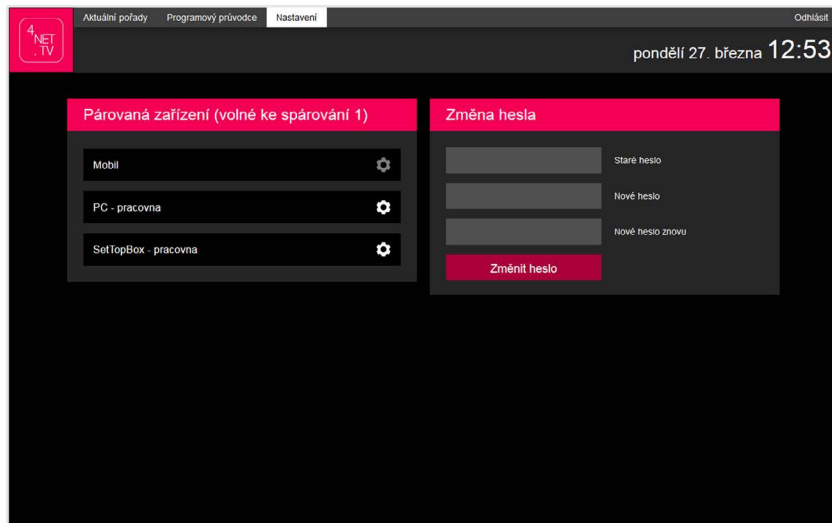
4 NET .TV

Aktuální pořady Programový průvodce Nastavení

Odhlásit

pondělí 27. března 12:53

Párovaná zařízení (volné ke spárování 1)

Mobil

PC - pracovna

SetTopBox - pracovna

Změna hesla

Staré heslo

Nové heslo

Nové heslo znovu

Změnit heslo